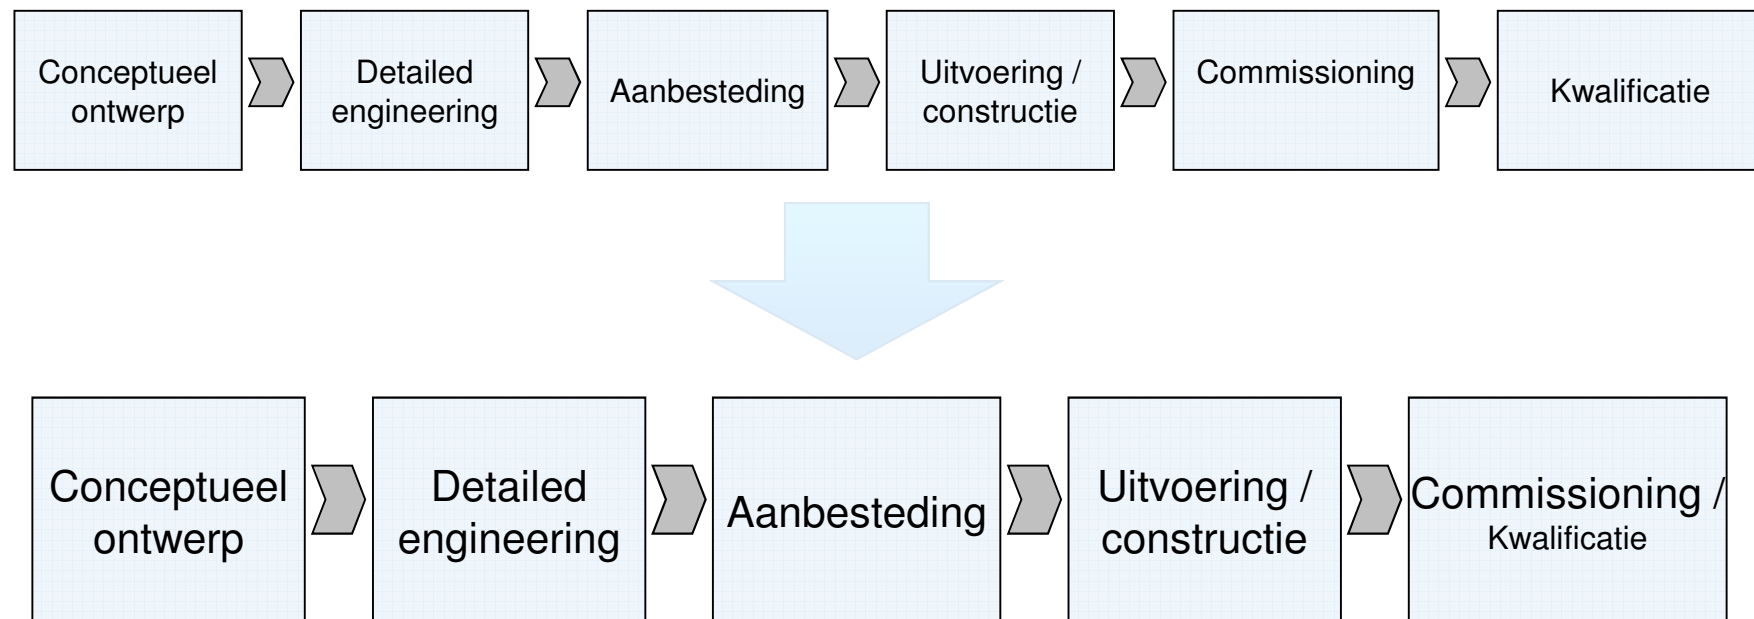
Conceptueel ontwerp

Detailed engineering

Aanbesteding

Uitvoering / constructie

Commissioning

Kwalificatie

Conceptueel ontwerp

Detailed engineering

Aanbesteding

Uitvoering / constructie

Commissioning / Kwalificatie